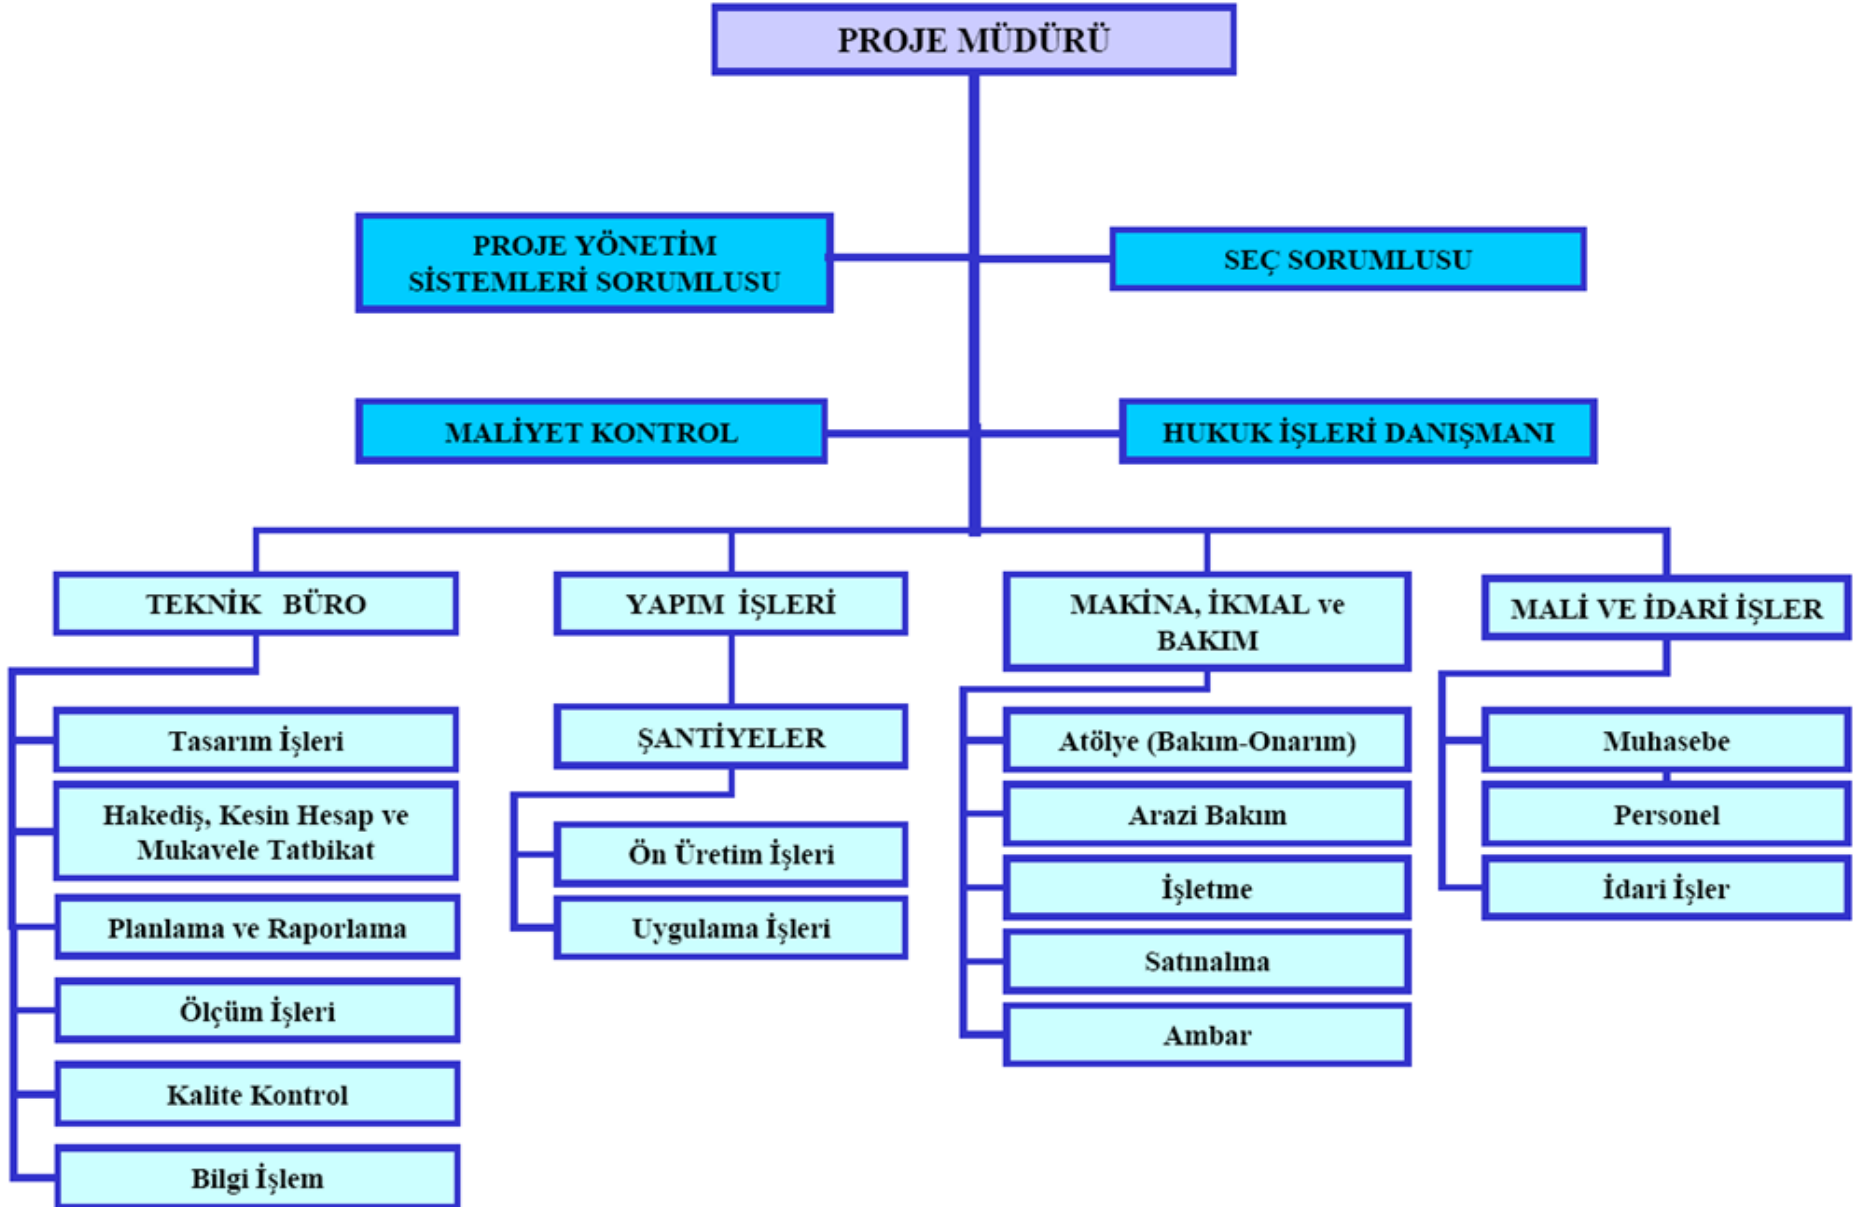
PROJE MÜDÜRÜ

PROJE YÖNETİM SİSTEMLERİ SORUMLUSU

SEÇ SORUMLUSU

MALİYET KONTROL

HUKUK İŞLERİ DANIŞMANI

TEKNİK BÜRO

Tasarım İşleri

Hakediş, Kesin Hesap ve Mukavele Tatbikat

Planlama ve Raporlama

Ölçüm İşleri

Kalite Kontrol

Bilgi İşlem

YAPIM İŞLERİ

ŞANTİYELER

Ön Üretim İşleri

Uygulama İşleri

MAKİNA, İKMAL ve BAKIM

Atölye (Bakım-Onarım)

Arazi Bakım

İşletme

Satınalma

Ambar

MALİ VE İDARİ İŞLER

Muhasebe

Personel

İdari İşler